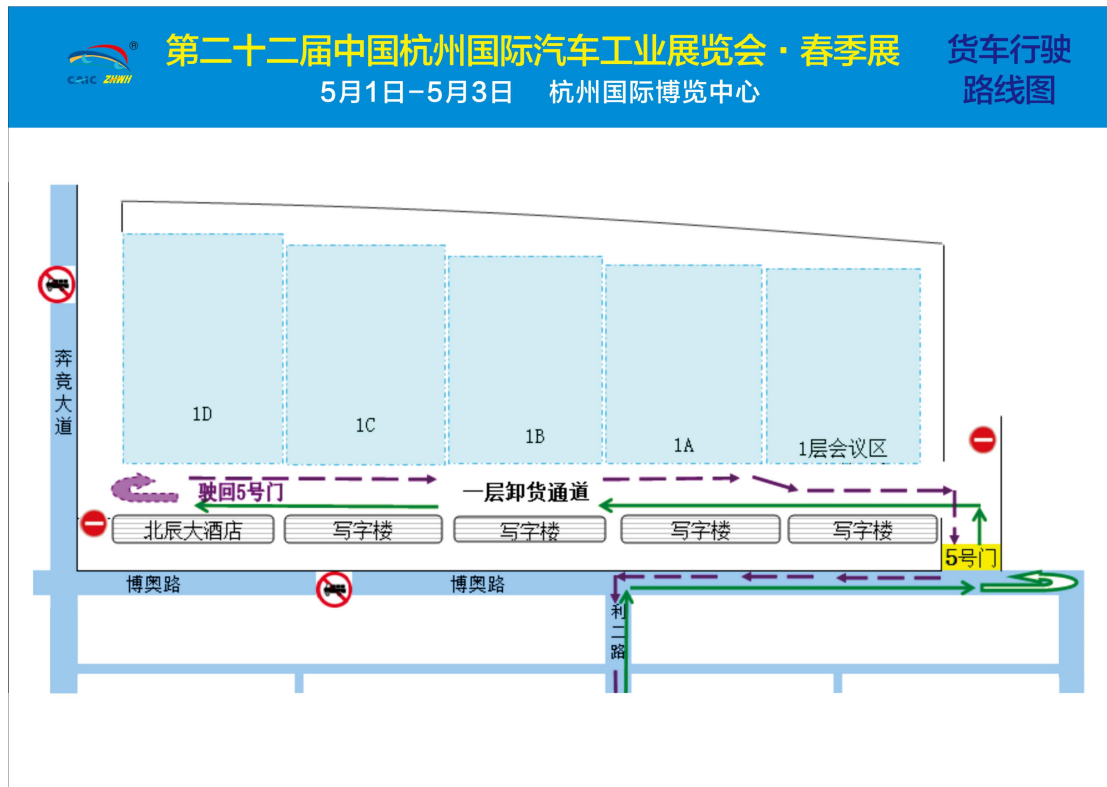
CAIC ZHNH

第二十二届中国杭州国际汽车工业展览会·春季展

5月1日-5月3日　杭州国际博览中心

货车行驶路线图

奔竞大道

1D

1C

1B

1A

1层会议区

驶回5号门

一层卸货通道

北辰大酒店

写字楼

写字楼

写字楼

写字楼

5号门

博奥路

博奥路

利二路